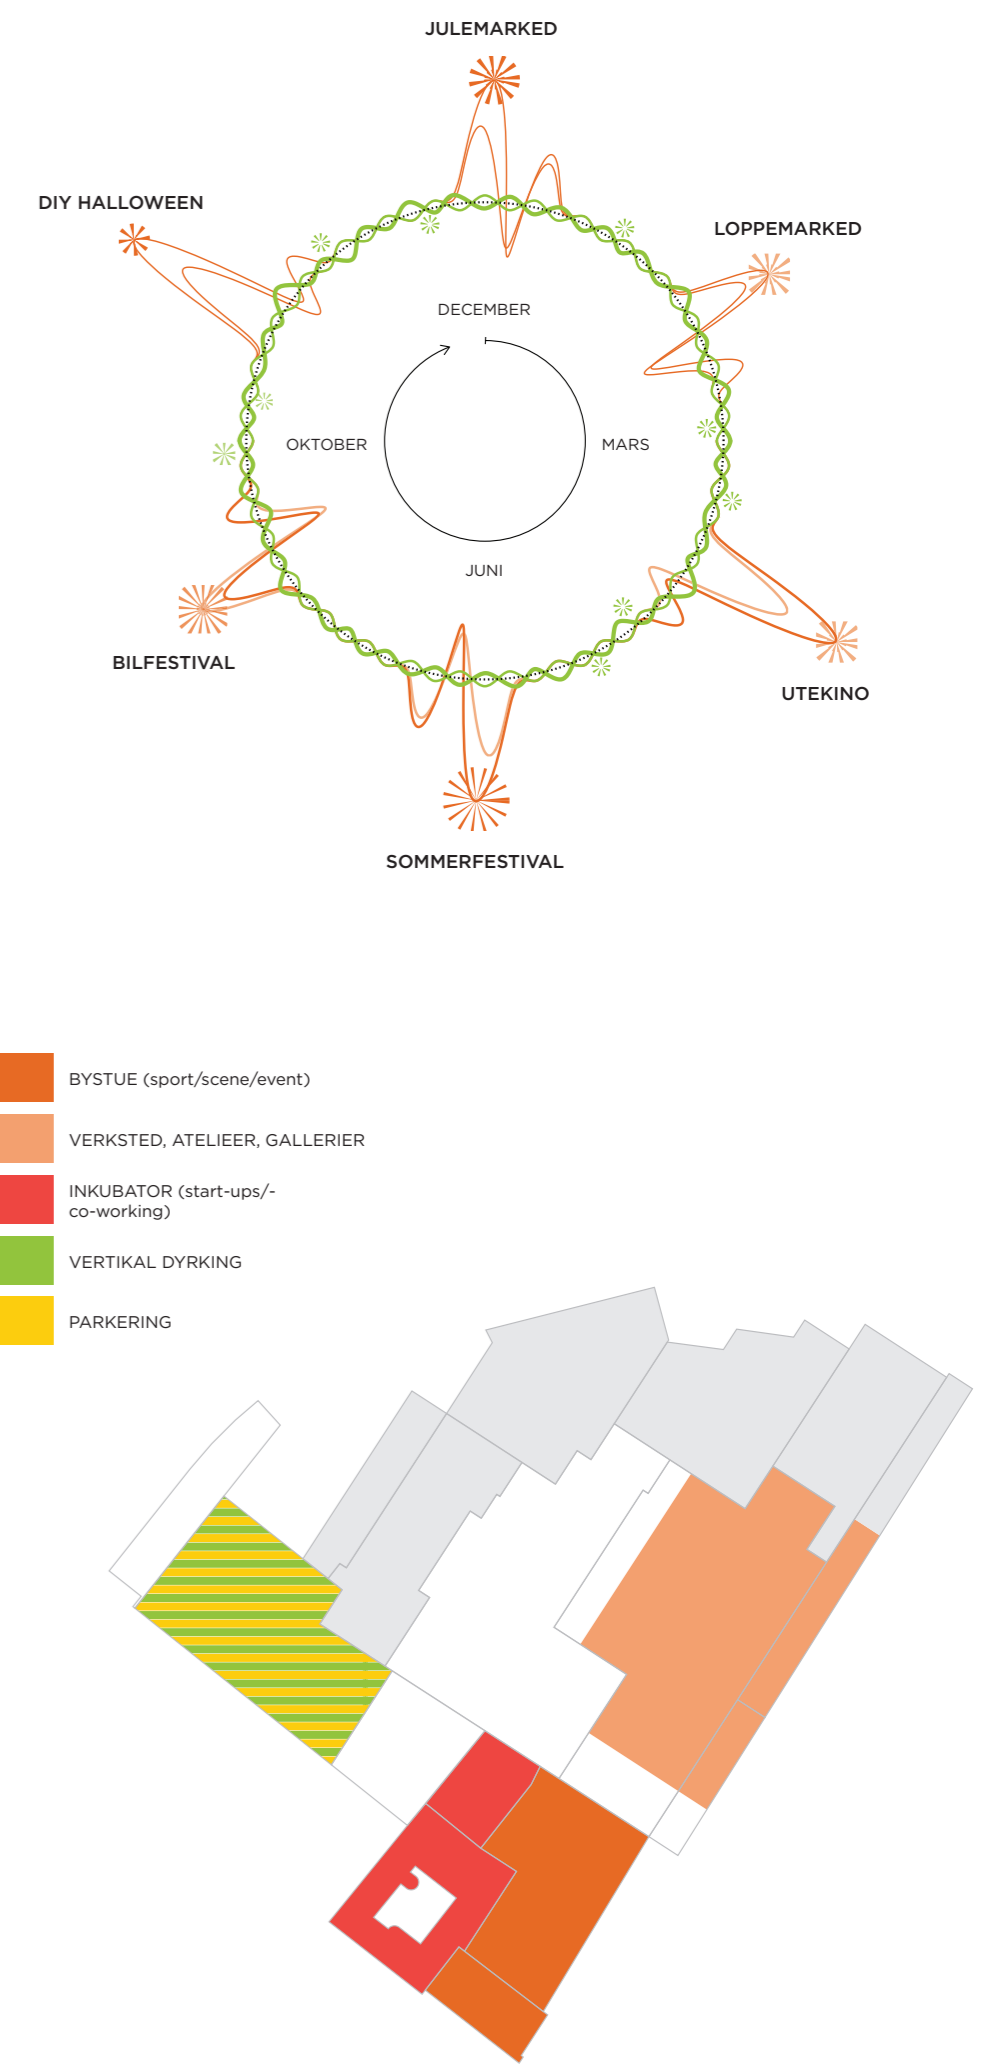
JULEMARKED

DIY HALLOWEEN

LOPPEMARKED

DECEMBER

OKTOBER

MARS

JUNI

BILFESTIVAL

UTEKINO

SOMMERFESTIVAL

BYSTUE (sport/scene/event)

VERKSTED, ATELIEER, GALLERIER

INKUBATOR (start-ups/-co-working)

VERTIKAL DYRKING

PARKERING